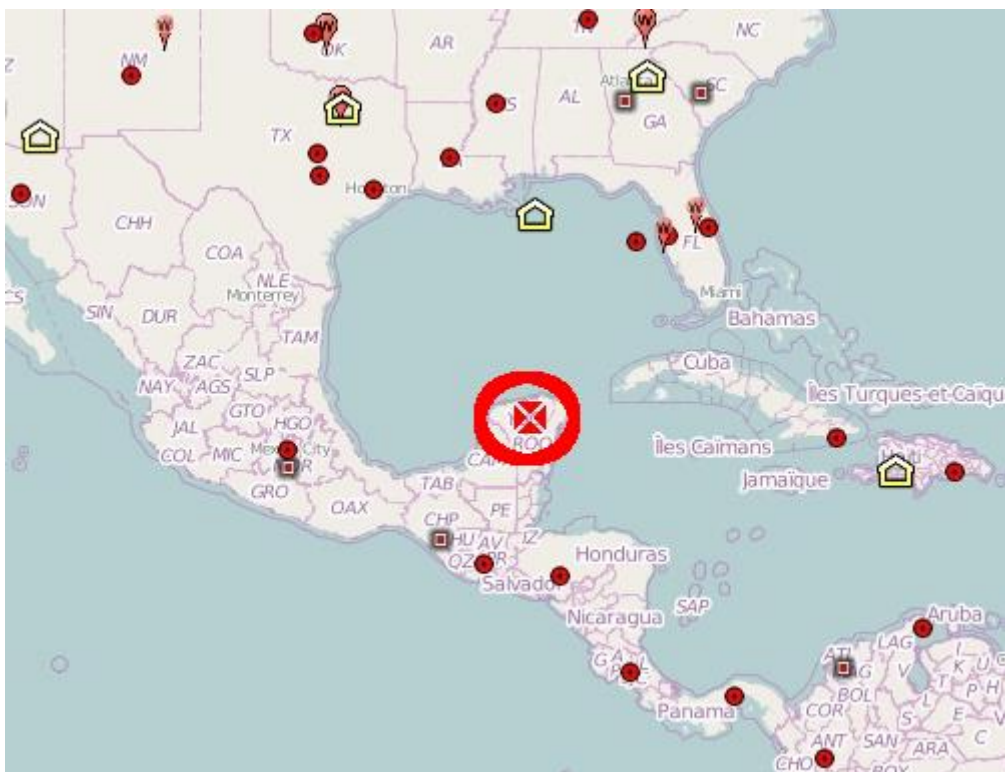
NC
AR
NM
OK
AL
Atla
SC
GA
TX
Houston
CHH
FL
COA
NLE
Monterrey
Miami
SIN
DUR
Bahamas
TAM
ZAC
SLP
Cuba
NAY
AGS
Îles Turques-et-Caïques
GTO
HGO
JAL
Mexico City
ROO
Îles Caïmans
COL
MIC
CAM
GRO
TAB
Jamaïque
OAX
CHP
PE
AV
IZ
Honduras
Salvador
SAP
Nicaragua
Aruba
LAG
ATL
GA
BOL
COR
Panama
ANT
SAN
ARA
CHO